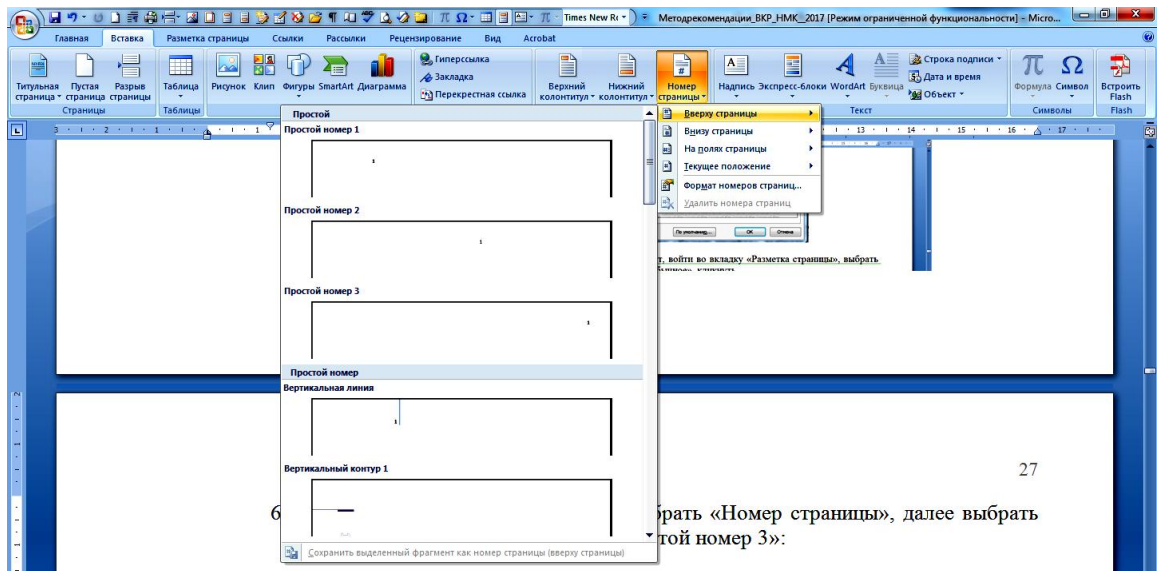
Times New Ro
Методрекомендации_ВКР_НМК_2017 [Режим ограниченной функциональности] - Micro...

Главная Вставка Разметка страницы Ссылки Рассылки Рецензирование Вид Acrobat

Титульная страница Пустая страница Разрыв страницы
Страницы
Таблица
Таблицы
Рисунок Клип Фигуры SmartArt Диаграмма
Гиперссылка
Закладка
Перекрестная ссылка
Верхний колонтитул Нижний колонтитул Номер страницы
Надпись Экспресс-блоки WordArt Буквица
Строка подписи
Дата и время
Объект
Текст
Формула Символ
Символы
Встроить Flash
Flash

Простой
Простой номер 1
1
Простой номер 2
1
Простой номер 3
1
Простой номер
Вертикальная линия
1
Вертикальный контур 1
Сохранить выделенный фрагмент как номер страницы (вверху страницы)

Вверху страницы
Внизу страницы
На полях страницы
Текущее положение
Формат номеров страниц...
Удалить номера страниц

По умолчанию... OK Отмена

т, войти во вкладку «Разметка страницы», выбрать

27

6 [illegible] брать «Номер страницы», далее выбрать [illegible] той номер 3»: